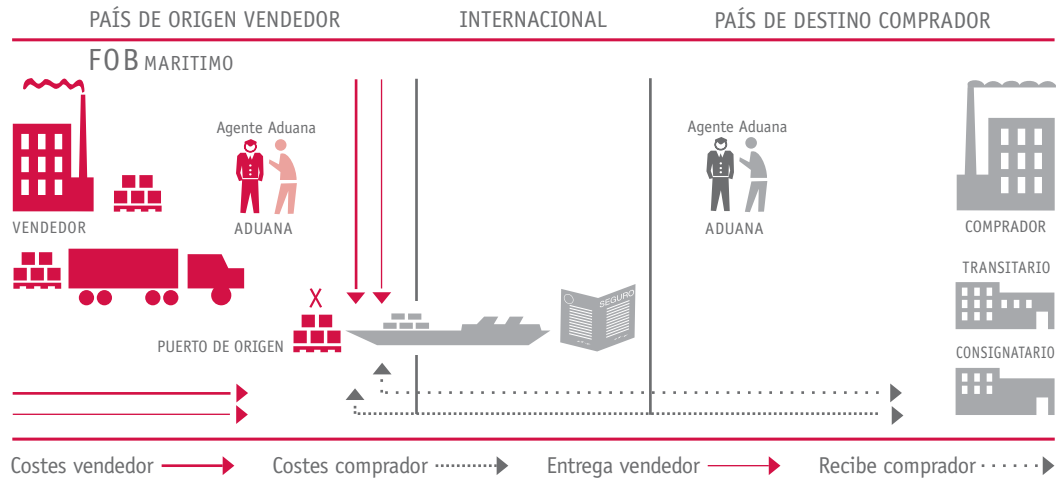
PAÍS DE ORIGEN VENDEDOR

INTERNACIONAL

PAÍS DE DESTINO COMPRADOR

FOB MARITIMO

Agente Aduana

ADUANA

VENDEDOR

X

PUERTO DE ORIGEN

SEGURO

Agente Aduana

ADUANA

COMPRADOR

TRANSITARIO

CONSIGNATARIO

Costes vendedor

Costes comprador

Entrega vendedor

Recibe comprador